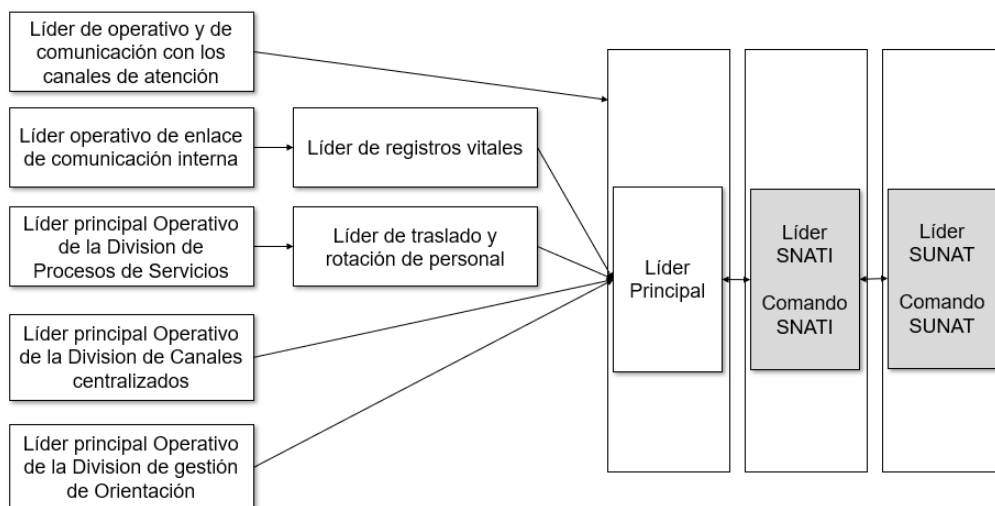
Líder de operativo y de comunicación con los canales de atención

Líder operativo de enlace de comunicación interna

Líder de registros vitales

Líder principal Operativo de la Division de Procesos de Servicios

Líder de traslado y rotación de personal

Líder principal Operativo de la Division de Canales centralizados

Líder principal Operativo de la Division de gestión de Orientación

Líder Principal

Líder SNATI

Comando SNATI

Líder SUNAT

Comando SUNAT